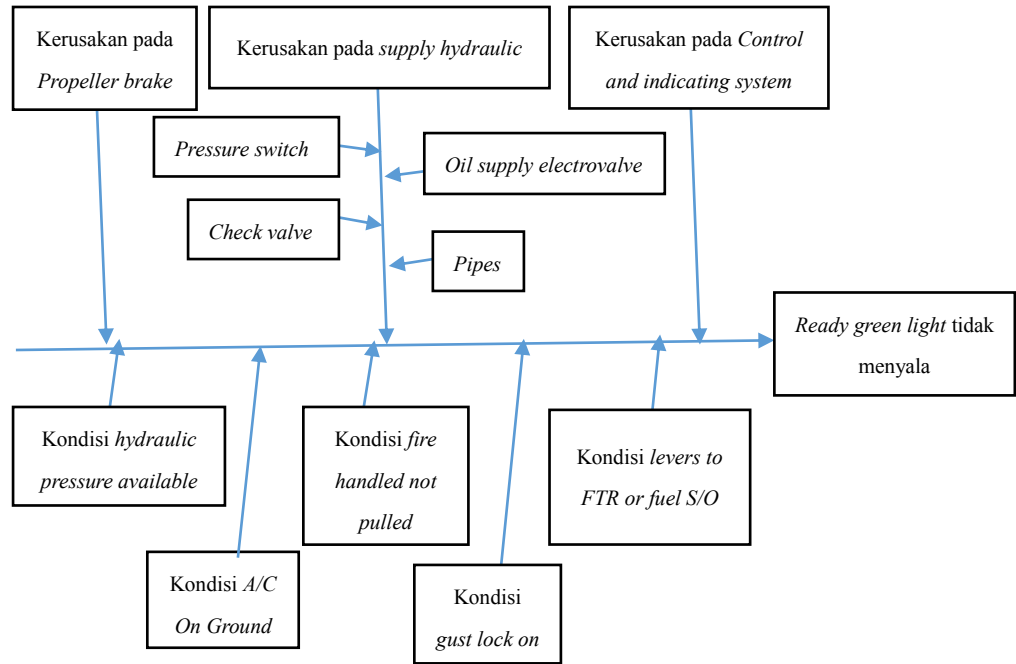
Kerusakan pada Propeller brake

Kerusakan pada supply hydraulic

Kerusakan pada Control and indicating system

Pressure switch

Oil supply electrovalve

Check valve

Pipes

Ready green light tidak menyala

Kondisi hydraulic pressure available

Kondisi fire handled not pulled

Kondisi levers to FTR or fuel S/O

Kondisi A/C On Ground

Kondisi gust lock on